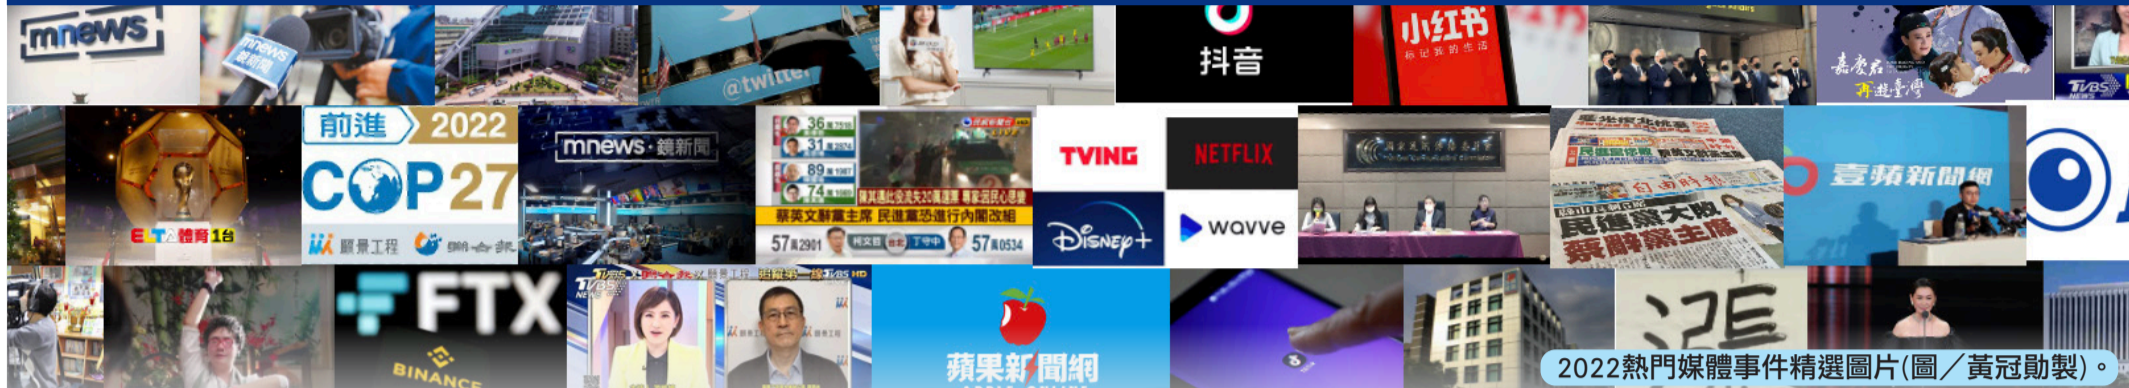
mnews

mnews 鏡新聞

@twitter

抖音

小红书
标记我的生活

嘉慶君 再遊臺灣

TVBS NEWS

ELTA 體育1台

前進 2022
COP27
麗景工程 聯合報

mnews 鏡新聞

36
31
89
74
蔡英文辭黨主席 民進黨恐進行內閣改組
57 柯文哲 丁守中 57

TVING
NETFLIX
Disney+
wavve

自由時報
民進黨大敗
蔡辭黨主席

壹蘋新聞網

FTX
BINANCE

TVBS NEWS
麗景工程

蘋果新聞網

2022熱門媒體事件精選圖片(圖／黃冠勛製)。